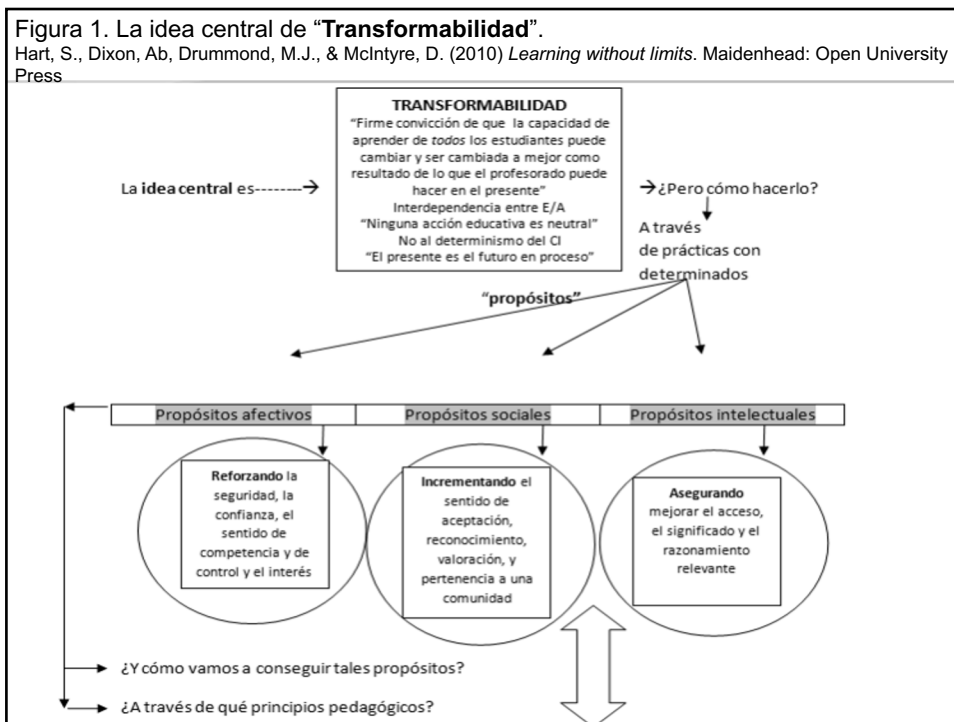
Figura 1. La idea central de "**Transformabilidad**".
Hart, S., Dixon, Ab, Drummond, M.J., & McIntyre, D. (2010) *Learning without limits*. Maidenhead: Open University Press

TRANSFORMABILIDAD
"Firme convicción de que la capacidad de aprender de *todos* los estudiantes puede cambiar y ser cambiada a mejor como resultado de lo que el profesorado puede hacer en el presente"
Interdependencia entre E/A
"Ninguna acción educativa es neutral"
No al determinismo del CI
"El presente es el futuro en proceso"

La **idea central** es--------→

→¿Pero cómo hacerlo?

A través de prácticas con determinados

"**propósitos**"

| Propósitos afectivos | Propósitos sociales | Propósitos intelectuales |
|---|---|---|

**Reforzando** la seguridad, la confianza, el sentido de competencia y de control y el interés

**Incrementando** el sentido de aceptación, reconocimiento, valoración, y pertenencia a una comunidad

**Asegurando** mejorar el acceso, el significado y el razonamiento relevante

¿Y cómo vamos a conseguir tales propósitos?

¿A través de qué principios pedagógicos?